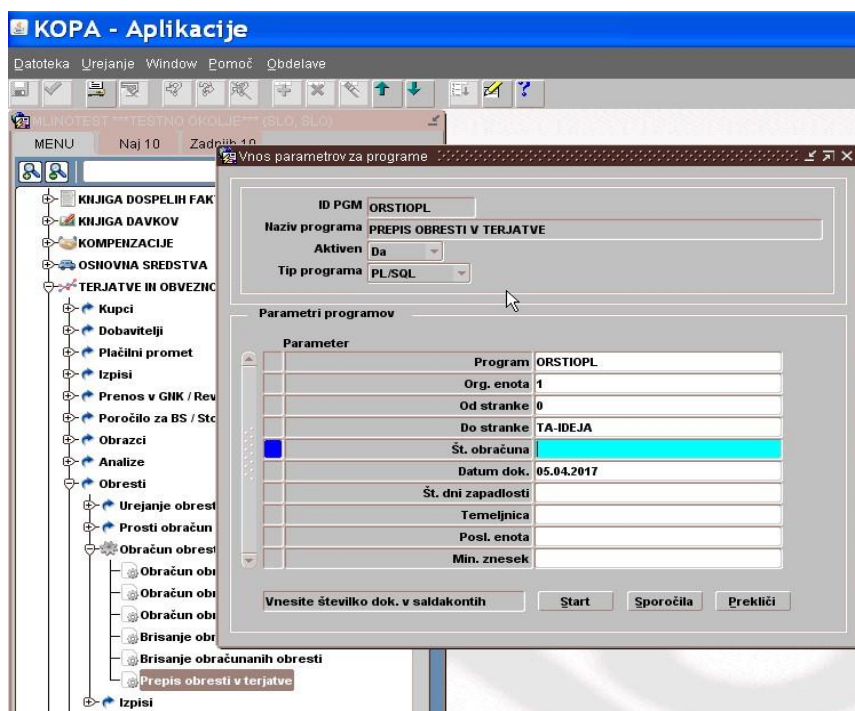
KOPA - Aplikacije

Datoteka Urejanje Window Pomoč Obdelave

MLINOTEST ***TESTNO OKOLJE*** (SLO, SLO)

MENU Naj 10 Zadnjih 10

KNJIGA DOSPELIH FAKT
KNJIGA DAVKOV
KOMPENZACIJE
OSNOVNA SREDSTVA
TERJATVE IN OBVEZNO
Kupci
Dobavitelji
Plačilni promet
Izpisi
Prenos v GNK / Rev
Poročilo za BS / Sto
Obrazci
Analize
Obresti
Urejanje obrest
Prosti obračun
Obračun obrest
Obračun obr
Obračun obr
Obračun obr
Brisanje obr
Brisanje obračunanih obresti
Prepis obresti v terjatve
Izpisi

Vnos parametrov za programe

ID PGM ORSTIOPL
Naziv programa PREPIS OBRESTI V TERJATVE
Aktiven Da
Tip programa PL/SQL

Parametri programov

Parameter

| Parameter | Vrednost |
|---|---|
| Program | ORSTIOPL |
| Org. enota | 1 |
| Od stranke | 0 |
| Do stranke | TA-IDEJA |
| Št. obračuna | |
| Datum dok. | 05.04.2017 |
| Št. dni zapadlosti | |
| Temeljnica | |
| Posl. enota | |
| Min. znesek | |

Vnesite številko dok. v saldakontih

Start Sporočila Prekliči